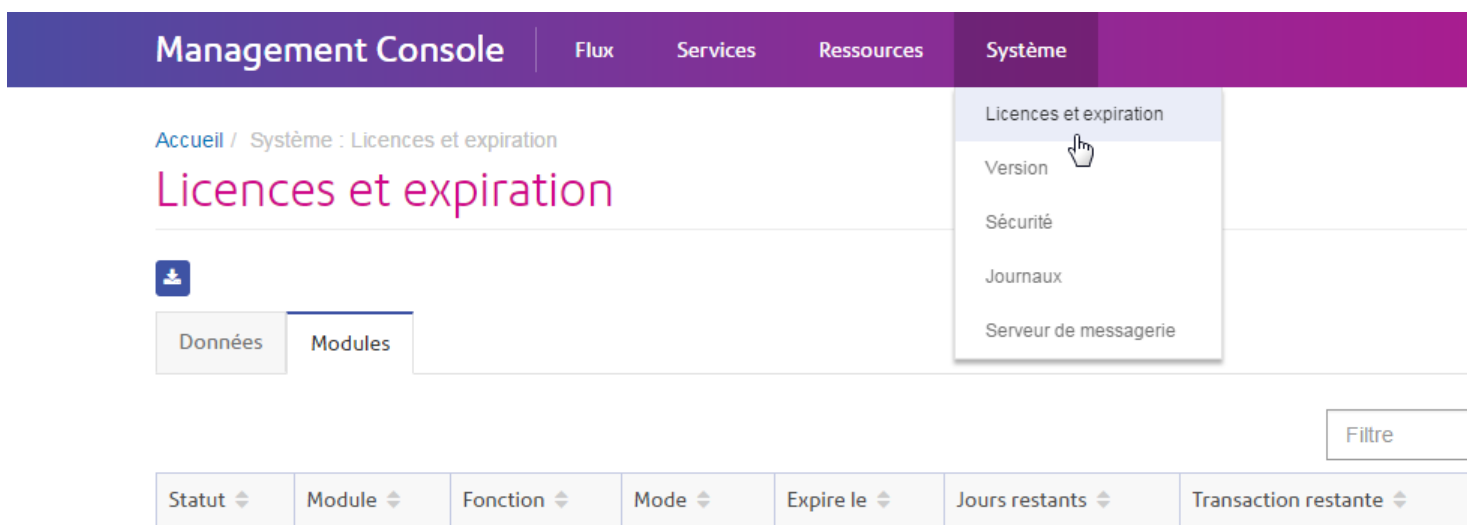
Management Console Flux Services Ressources Système

Licences et expiration
Version
Sécurité
Journaux
Serveur de messagerie

Accueil / Système : Licences et expiration

Licences et expiration

Données Modules

Filtre

| Statut | Module | Fonction | Mode | Expire le | Jours restants | Transaction restante |
|---|---|---|---|---|---|---|